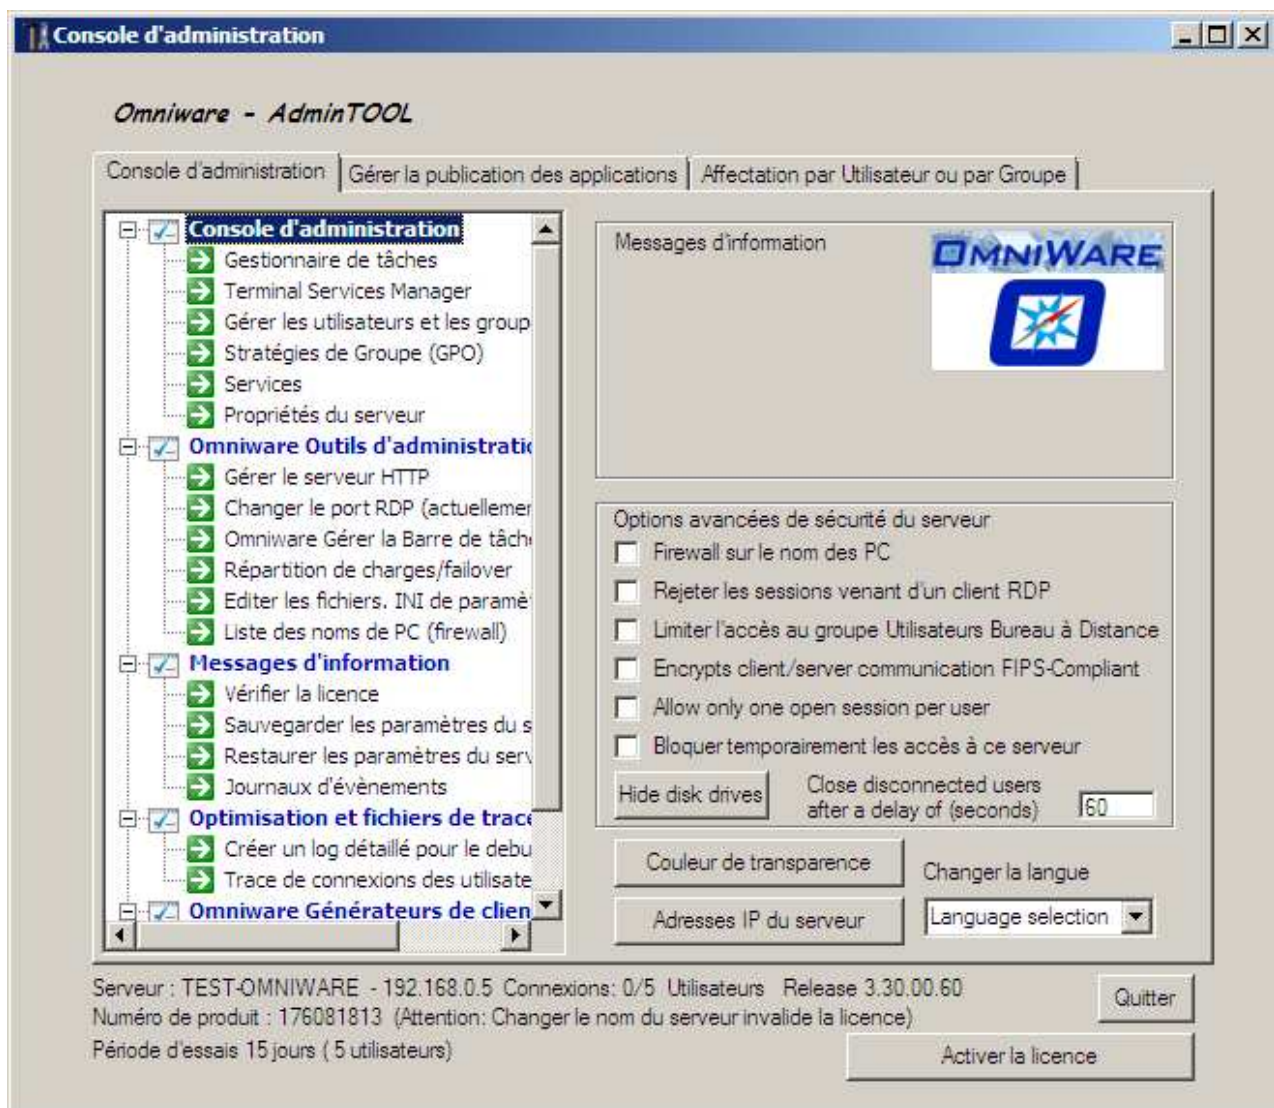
Console d'administration

Omniware - AdminTOOL

Console d'administration | Gérer la publication des applications | Affectation par Utilisateur ou par Groupe

Console d'administration
Gestionnaire de tâches
Terminal Services Manager
Gérer les utilisateurs et les group
Stratégies de Groupe (GPO)
Services
Propriétés du serveur
Omniware Outils d'administratio
Gérer le serveur HTTP
Changer le port RDP (actuellemer
Omniware Gérer la Barre de tâch
Répartition de charges/failover
Editer les fichiers. INI de paramè
Liste des noms de PC (firewall)
Messages d'information
Vérifier la licence
Sauvegarder les paramètres du s
Restaurer les paramètres du serv
Journaux d'évènements
Optimisation et fichiers de trace
Créer un log détaillé pour le debu
Trace de connexions des utilisate
Omniware Générateurs de clien

Messages d'information

OMNIWARE

Options avancées de sécurité du serveur
Firewall sur le nom des PC
Rejeter les sessions venant d'un client RDP
Limiter l'accès au groupe Utilisateurs Bureau à Distance
Encrypts client/server communication FIPS-Compliant
Allow only one open session per user
Bloquer temporairement les accès à ce serveur
Hide disk drives
Close disconnected users after a delay of (seconds)
60

Couleur de transparence
Changer la langue
Adresses IP du serveur
Language selection

Serveur : TEST-OMNIWARE - 192.168.0.5 Connexions: 0/5 Utilisateurs Release 3.30.00.60
Numéro de produit : 176081813 (Attention: Changer le nom du serveur invalide la licence)
Période d'essais 15 jours ( 5 utilisateurs)

Quitter
Activer la licence